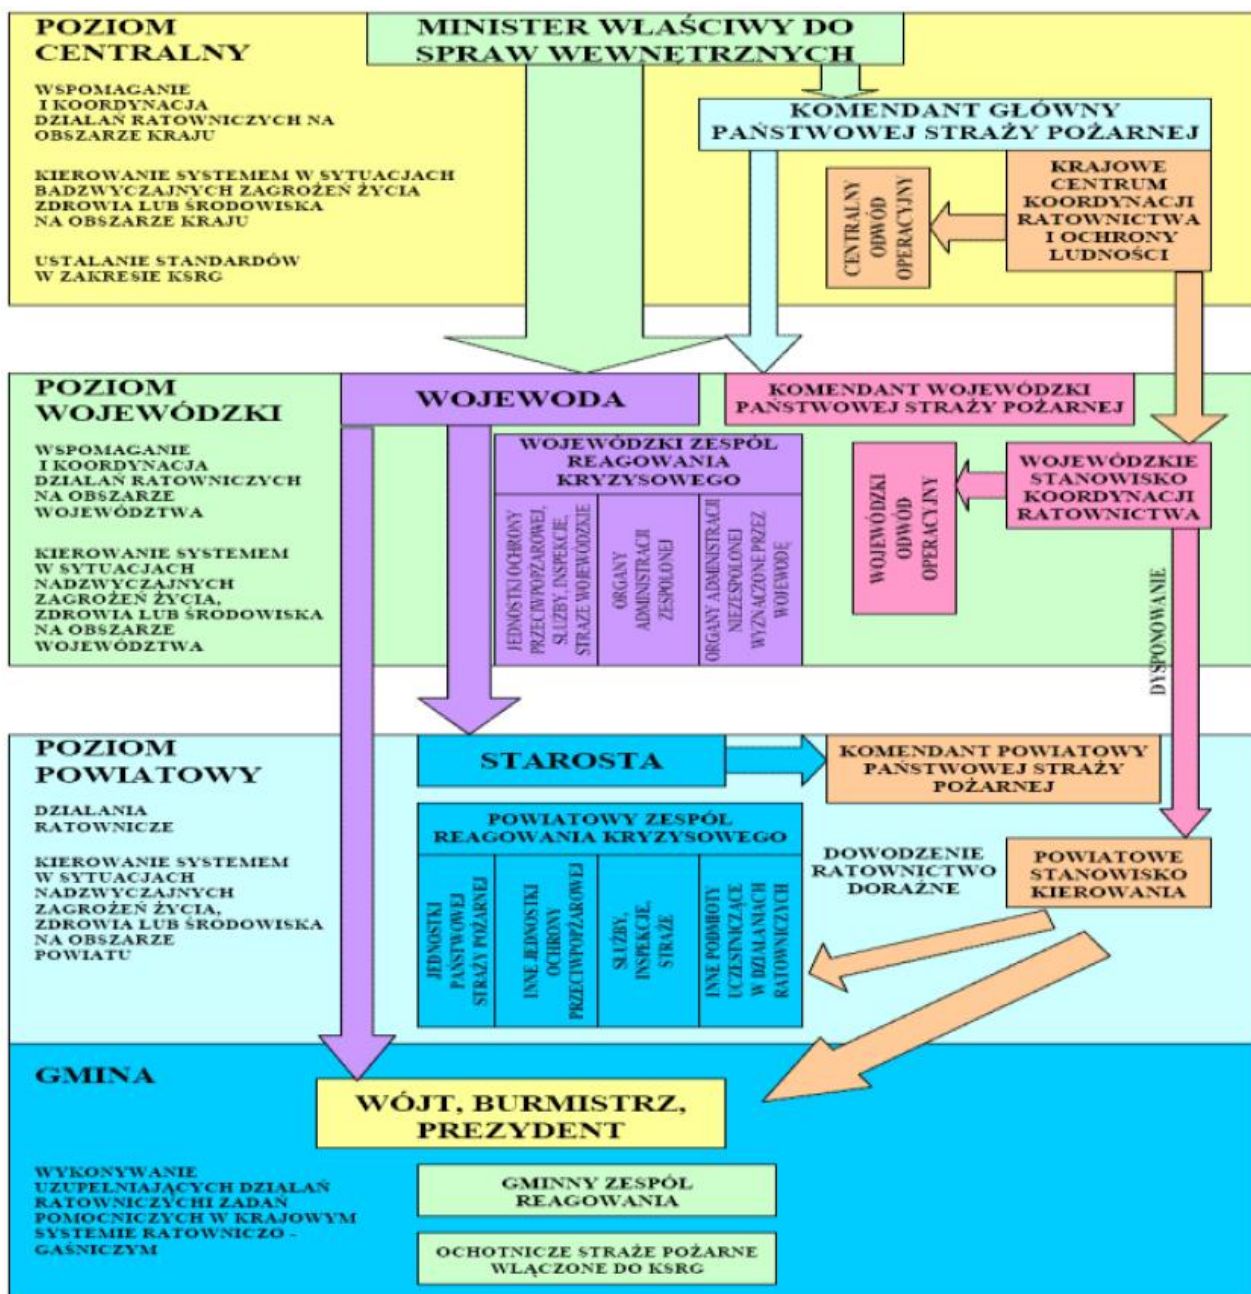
POZIOM CENTRALNY

WSPOMAGANIE I KOORDYNACJA DZIAŁAŃ RATOWNICZYCH NA OBSZARZE KRAJU

KIEROWANIE SYSTEMEM W SYTUACJACH BADZWYCZAJNYCH ZAGROŻEŃ ŻYCIA ZDROWIA LUB ŚRODOWISKA NA OBSZARZE KRAJU

USTALANIE STANDARDÓW W ZAKRESIE KSRG

MINISTER WŁAŚCIWY DO SPRAW WEWNĘTRZNYCH

KOMENDANT GŁÓWNY PAŃSTWOWEJ STRAŻY POŻARNEJ

CENTRALNY ODWÓD OPERACYJNY

KRAJOWE CENTRUM KOORDYNACJI RATOWNICTWA I OCHRONY LUDNOŚCI

POZIOM WOJEWÓDZKI

WSPOMAGANIE I KOORDYNACJA DZIAŁAŃ RATOWNICZYCH NA OBSZARZE WOJEWÓDZTWA

KIEROWANIE SYSTEMEM W SYTUACJACH NADZWYCZAJNYCH ZAGROŻEŃ ŻYCIA, ZDROWIA LUB ŚRODOWISKA NA OBSZARZE WOJEWÓDZTWA

WOJEWODA

KOMENDANT WOJEWÓDZKI PAŃSTWOWEJ STRAŻY POŻARNEJ

WOJEWÓDZKI ZESPÓŁ REAGOWANIA KRYZYSOWEGO

JEDNOSTKI OCHRONY PRZECIWPOŻAROWEJ, SŁUŻBY, INSPEKCJE, STRAŻE WOJEWÓDZKIE

ORGANY ADMINISTRACJI ZESPOLONEJ

ORGANY ADMINISTRACJI NIEZESPOLONEJ WYZNACZONE PRZEZ WOJEWODĘ

WOJEWÓDZKI ODWÓD OPERACYJNY

WOJEWÓDZKIE STANOWISKO KOORDYNACJI RATOWNICTWA

DYSPONOWANIE

POZIOM POWIATOWY

DZIAŁANIA RATOWNICZE

KIEROWANIE SYSTEMEM W SYTUACJACH NADZWYCZAJNYCH ZAGROŻEŃ ŻYCIA, ZDROWIA LUB ŚRODOWISKA NA OBSZARZE POWIATU

STAROSTA

KOMENDANT POWIATOWY PAŃSTWOWEJ STRAŻY POŻARNEJ

POWIATOWY ZESPÓŁ REAGOWANIA KRYZYSOWEGO

JEDNOSTKI PAŃSTWOWEJ STRAŻY POŻARNEJ

INNE JEDNOSTKI OCHRONY PRZECIWPOŻAROWEJ

SŁUŻBY, INSPEKCJE, STRAŻE

INNE PODMIOTY UCZESTNICZĄCE W DZIAŁANIACH RATOWNICZYCH

DOWODZENIE RATOWNICTWO DORAŹNE

POWIATOWE STANOWISKO KIEROWANIA

GMINA

WYKONYWANIE UZUPEŁNIAJĄCYCH DZIAŁAŃ RATOWNICZYCHI ZADAŃ POMOCNICZYCH W KRAJOWYM SYSTEMIE RATOWNICZO - GAŚNICZYM

WÓJT, BURMISTRZ, PREZYDENT

GMINNY ZESPÓŁ REAGOWANIA

OCHOTNICZE STRAŻE POŻARNE WŁĄCZONE DO KSRG